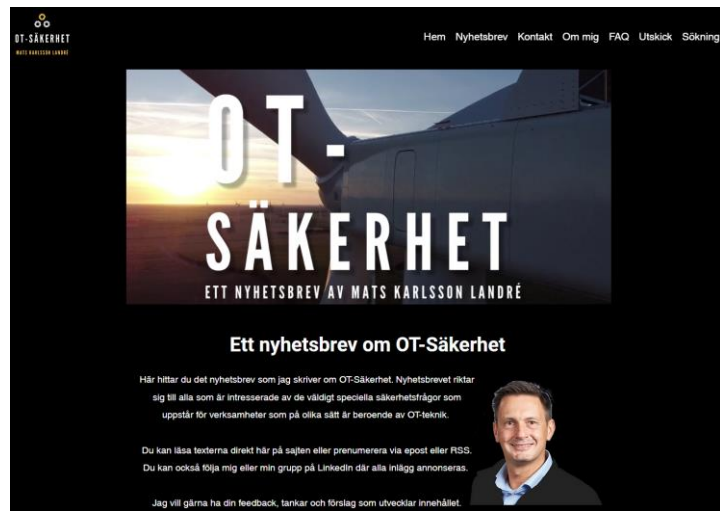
OT-SÄKERHET
MATS KARLSSON LANDRÉ

Hem Nyhetsbrev Kontakt Om mig FAQ Utskick Sökning

OT-SÄKERHET
ETT NYHETSBREV AV MATS KARLSSON LANDRÉ

Ett nyhetsbrev om OT-Säkerhet

Här hittar du det nyhetsbrev som jag skriver om OT-Säkerhet. Nyhetsbrevet riktar sig till alla som är intresserade av de väldigt speciella säkerhetsfrågor som uppstår för verksamheter som på olika sätt är beroende av OT-teknik.

Du kan läsa texterna direkt här på sajten eller prenumerera via epost eller RSS. Du kan också följa mig eller min grupp på LinkedIn där alla inlägg annonseras.

Jag vill gärna ha din feedback, tankar och förslag som utvecklar innehållet.